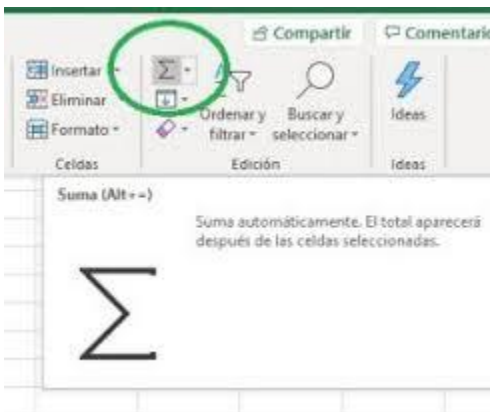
Compartir
Comentario

Insertar
Eliminar
Formato
Celdas

$\Sigma$

Ordenar y filtrar
Buscar y seleccionar
Edición

Ideas
Ideas

Suma (Alt+=)

Suma automáticamente. El total aparecerá después de las celdas seleccionadas.

$\Sigma$